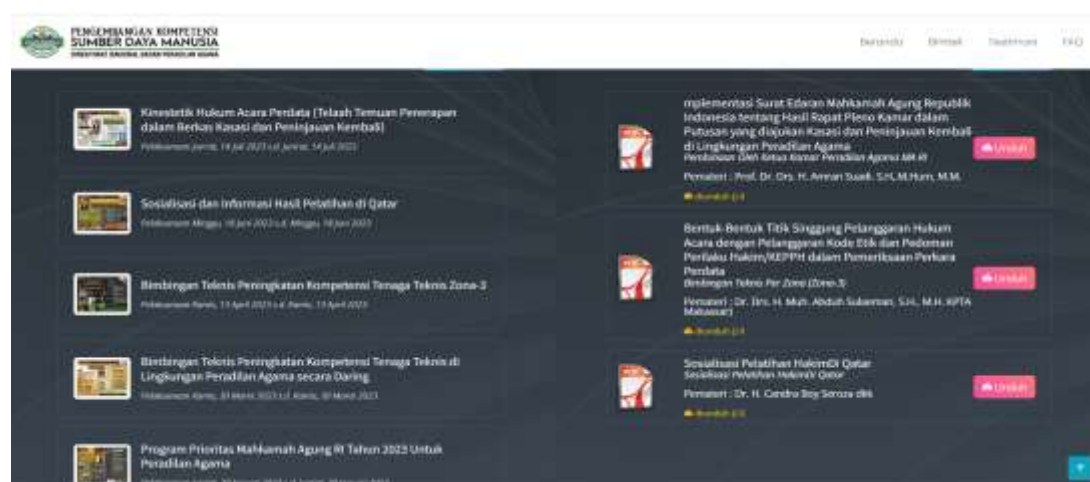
PENGEMBANGAN KOMPETENSI SUMBER DAYA MANUSIA
DIREKTORAT JENDERAL BADAN PERADILAN AGAMA

Beranda Bimtek Testimoni FAQ

Kinestetik Hukum Acara Perdata (Telaah Temuan Penerapan dalam Berkas Kasasi dan Peninjauan Kembali)
Pelaksanaan Jumat, 14 Juli 2023 s.d. Jumat, 14 Juli 2023

Sosialisasi dan Informasi Hasil Pelatihan di Qatar
Pelaksanaan Minggu, 18 Juni 2023 s.d. Minggu, 18 Juni 2023

Bimbingan Teknis Peningkatan Kompetensi Tenaga Teknis Zona-3
Pelaksanaan Kamis, 13 April 2023 s.d. Kamis, 13 April 2023

Bimbingan Teknis Peningkatan Kompetensi Tenaga Teknis di Lingkungan Peradilan Agama secara Daring
Pelaksanaan Kamis, 30 Maret 2023 s.d. Kamis, 30 Maret 2023

Program Prioritas Mahkamah Agung RI Tahun 2023 Untuk Peradilan Agama
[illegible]

mplementasi Surat Edaran Mahkamah Agung Republik Indonesia tentang Hasil Rapat Pleno Kamar dalam Putusan yang diajukan Kasasi dan Peninjauan Kembali di Lingkungan Peradilan Agama
Pembinaan Oleh Ketua Kamar Peradilan Agama MA RI
Pemateri : Prof. Dr. Drs. H. Amran Suadi, S.H.,M.Hum., M.M.
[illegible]
Unduh

Bentuk-Bentuk Titik Singgung Pelanggaran Hukum Acara dengan Pelanggaran Kode Etik dan Pedoman Perilaku Hakim/KEPPH dalam Pemeriksaan Perkara Perdata
Bimbingan Teknis Per Zona (Zona 3)
Pemateri : Dr. Drs. H. Muh. Abduh Sulaeman, S.H., M.H. (KPTA Makassar)
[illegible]
Unduh

Sosialisasi Pelatihan HakimDi Qatar
Sosialisasi Pelatihan Hakimdi Qatar
Pemateri : Dr. H. Candra Boy Seroza dkk
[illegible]
Unduh